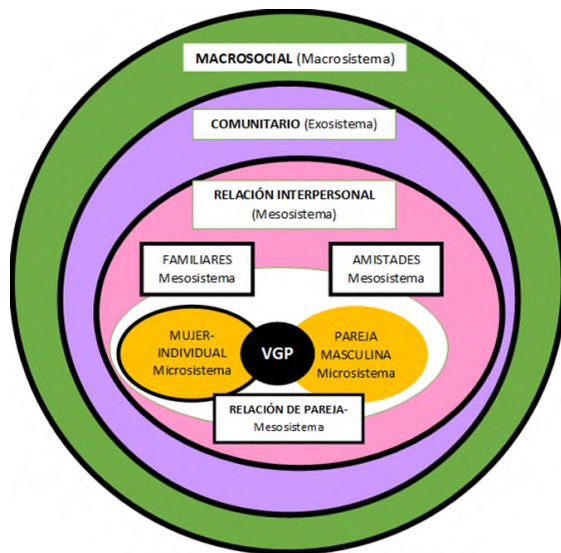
MACROSOCIAL (Macrosistema)

COMUNITARIO (Exosistema)

RELACIÓN INTERPERSONAL (Mesosistema)

FAMILIARES Mesosistema

AMISTADES Mesosistema

MUJER-INDIVIDUAL Microsistema

VGP

PAREJA MASCULINA Microsistema

RELACIÓN DE PAREJA-Mesosistema